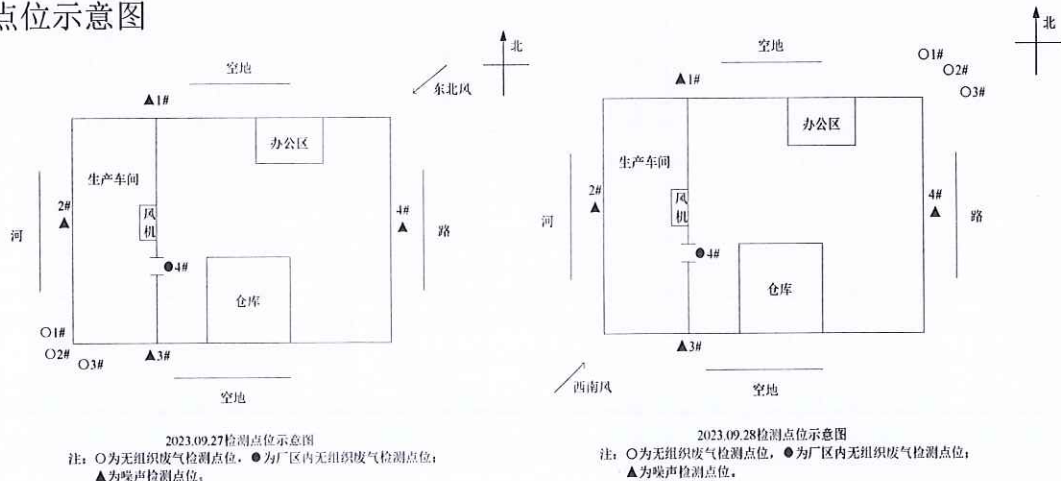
点位示意图

北
空地
东北风
▲1#
办公区
生产车间
2#
▲
河
风机
4#
▲
路
●4#
仓库
○1#
○2#
○3#
▲3#
空地
2023.09.27检测点位示意图
注：○为无组织废气检测点位，●为厂区内无组织废气检测点位；
▲为噪声检测点位。

北
空地
○1#
○2#
○3#
▲1#
办公区
生产车间
2#
▲
河
风机
4#
▲
路
●4#
仓库
▲3#
西南风
空地
2023.09.28检测点位示意图
注：○为无组织废气检测点位，●为厂区内无组织废气检测点位；
▲为噪声检测点位。